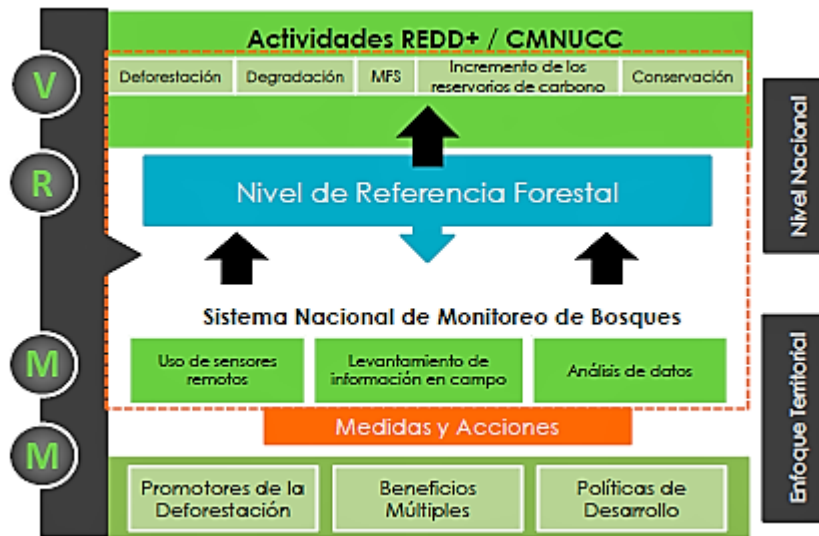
Actividades REDD+ / CMNUCC

Deforestación

Degradación

MFS

Incremento de los reservorios de carbono

Conservación

V

R

Nivel de Referencia Forestal

Sistema Nacional de Monitoreo de Bosques

M

Uso de sensores remotos

Levantamiento de información en campo

Análisis de datos

Medidas y Acciones

M

Promotores de la Deforestación

Beneficios Múltiples

Políticas de Desarrollo

Nivel Nacional

Enfoque Territorial